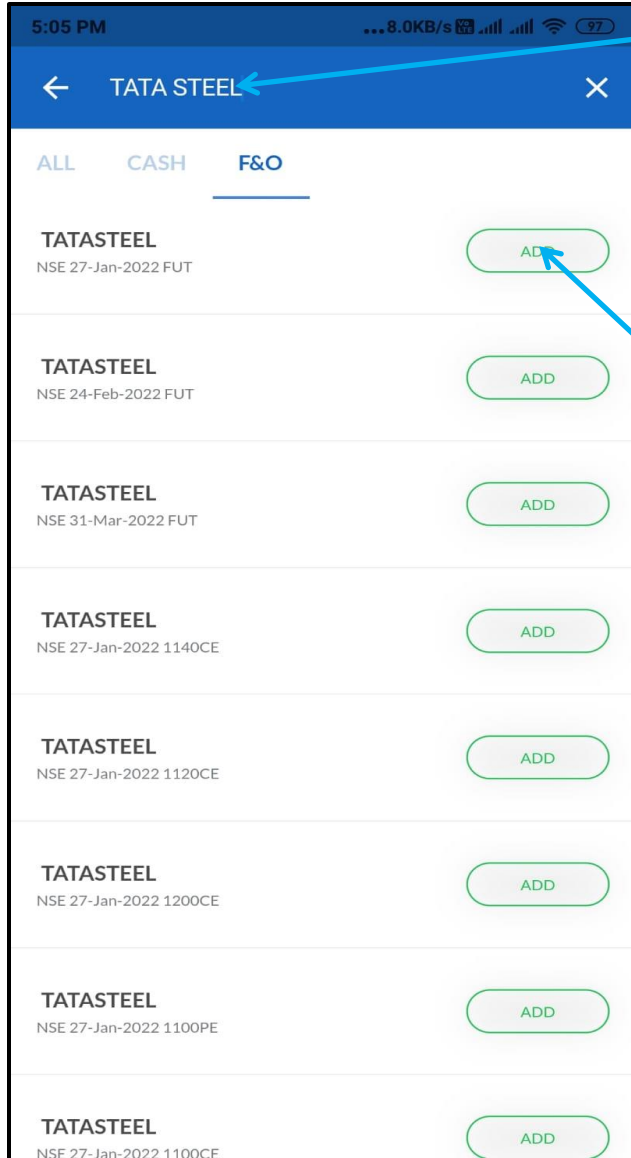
5:05 PM ...8.0KB/s 97

TATA STEEL

ALL CASH F&O

TATASTEEL
NSE 27-Jan-2022 FUT
ADD

TATASTEEL
NSE 24-Feb-2022 FUT
ADD

TATASTEEL
NSE 31-Mar-2022 FUT
ADD

TATASTEEL
NSE 27-Jan-2022 1140CE
ADD

TATASTEEL
NSE 27-Jan-2022 1120CE
ADD

TATASTEEL
NSE 27-Jan-2022 1200CE
ADD

TATASTEEL
NSE 27-Jan-2022 1100PE
ADD

TATASTEEL
NSE 27-Jan-2022 1100CE
ADD